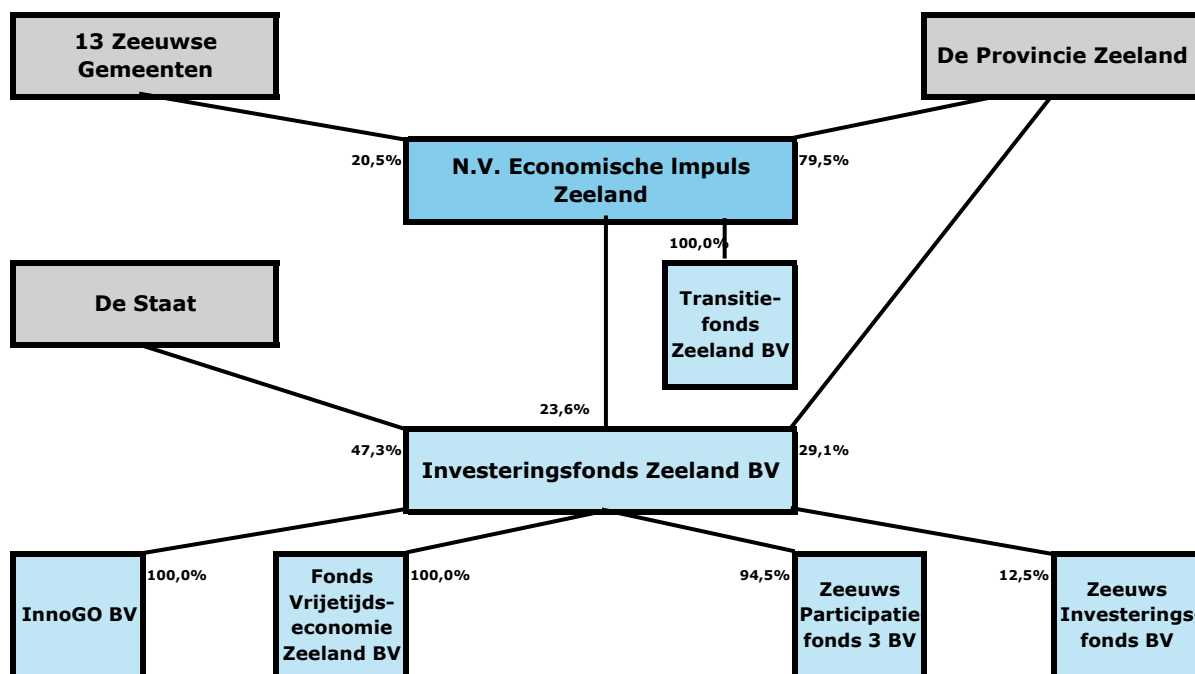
13 Zeeuwse Gemeenten

De Provincie Zeeland

20,5%

N.V. Economische Impuls Zeeland

79,5%

100,0%

De Staat

Transitiefonds Zeeland BV

23,6%

47,3%

Investeringsfonds Zeeland BV

29,1%

InnoGO BV

100,0%

Fonds Vrijetijdseconomie Zeeland BV

100,0%

94,5%

Zeeuws Participatie fonds 3 BV

12,5%

Zeeuws Investerings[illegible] fonds BV